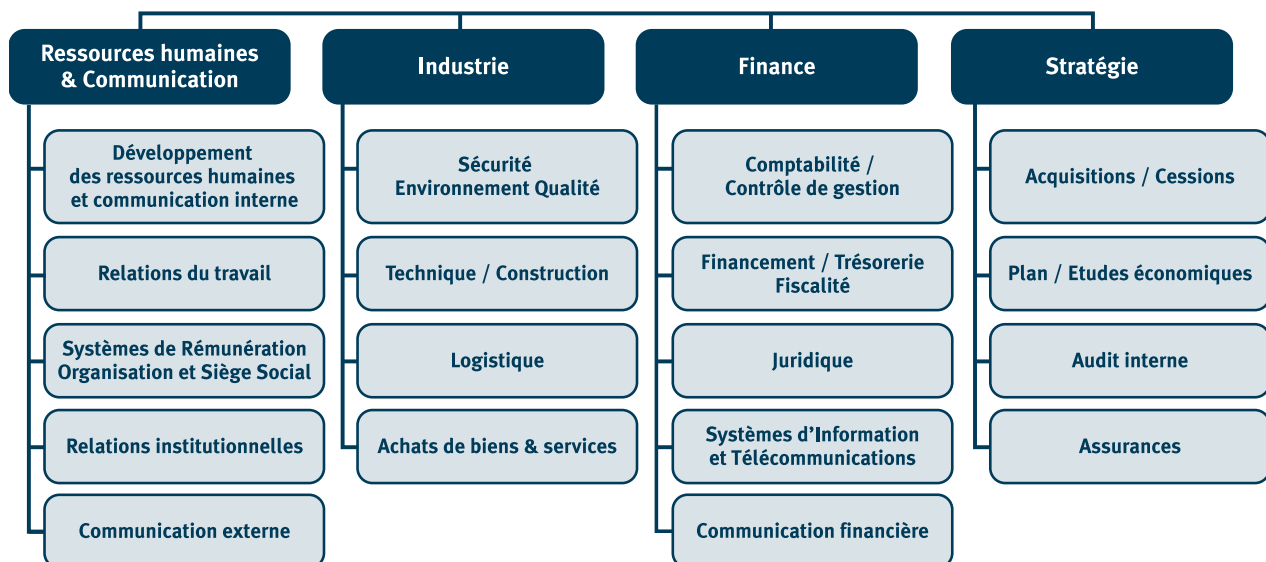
Ressources humaines & Communication

Développement des ressources humaines et communication interne

Relations du travail

Systèmes de Rémunération Organisation et Siège Social

Relations institutionnelles

Communication externe

Industrie

Sécurité Environnement Qualité

Technique / Construction

Logistique

Achats de biens & services

Finance

Comptabilité / Contrôle de gestion

Financement / Trésorerie Fiscalité

Juridique

Systèmes d'Information et Télécommunications

Communication financière

Stratégie

Acquisitions / Cessions

Plan / Etudes économiques

Audit interne

Assurances